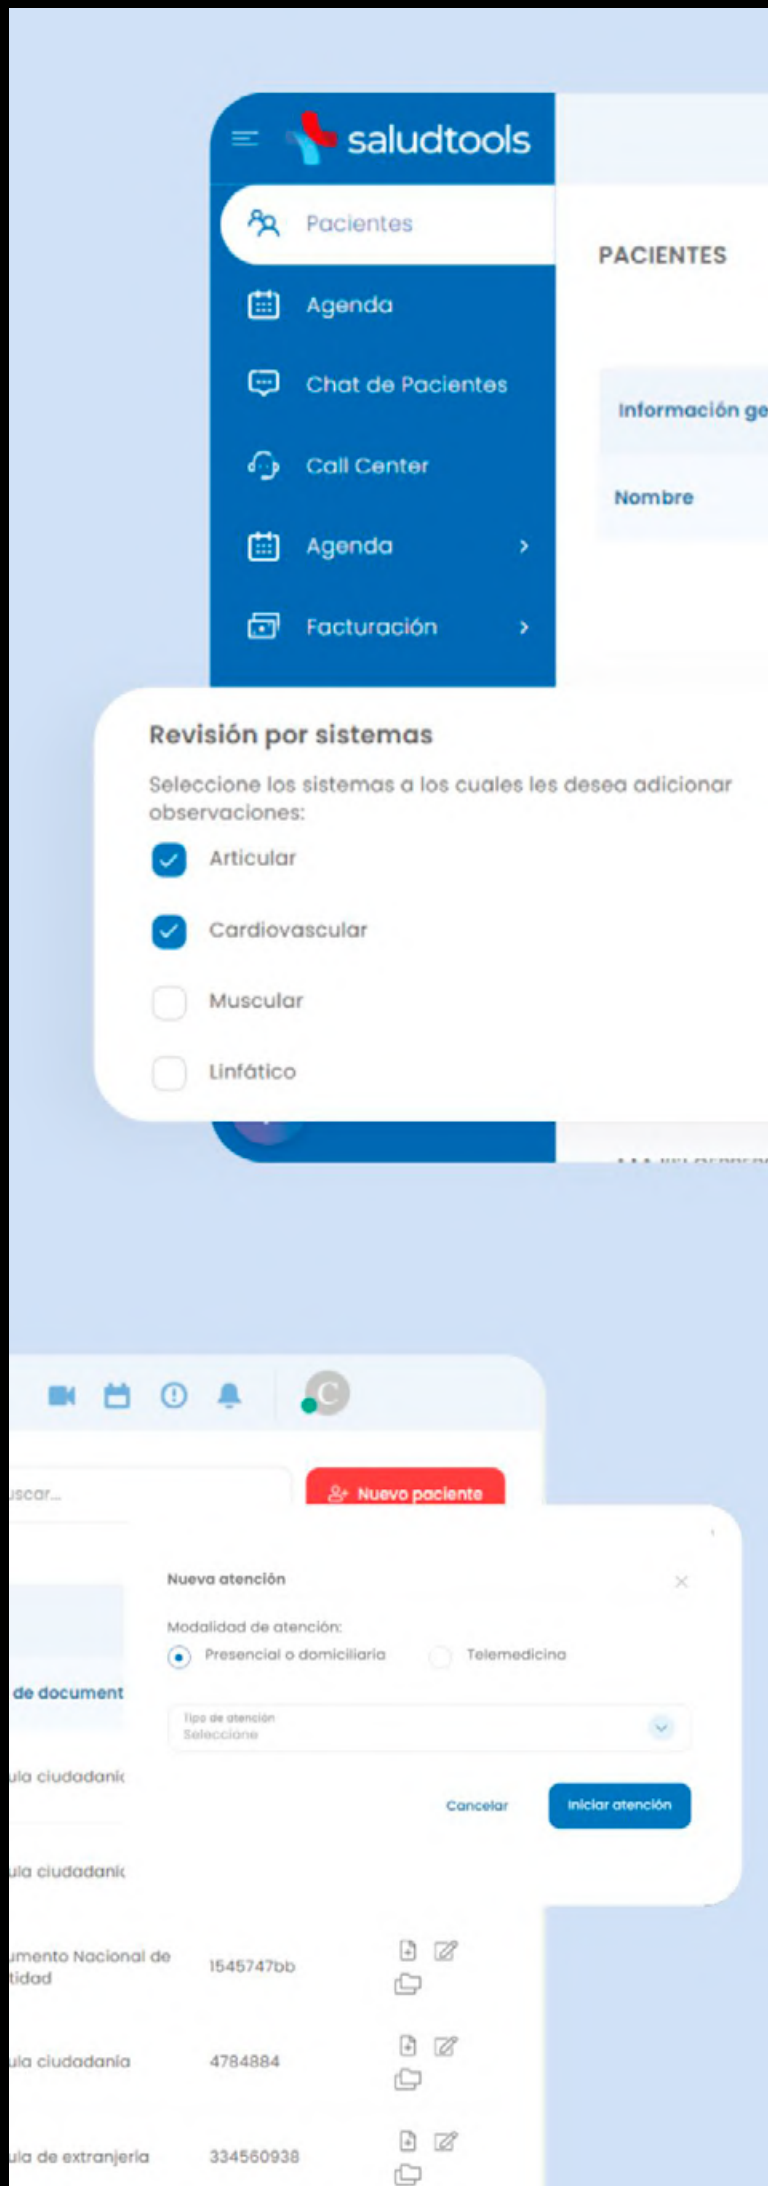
saludtools

Pacientes

Agenda

Chat de Pacientes

Call Center

Agenda

Facturación

PACIENTES

Información ge

Nombre

Revisión por sistemas

Seleccione los sistemas a los cuales les desea adicionar observaciones:

Articular

Cardiovascular

Muscular

Linfático

C

uscar...

Nuevo paciente

Nueva atención

Modalidad de atención:

Presencial o domiciliaria

Telemedicina

Tipo de atención
Seleccione

Cancelar

Iniciar atención

de document

ula ciudadani

ula ciudadani

umento Nacional de tidad 1545747bb

ula ciudadania 4784884

ula de extranjeria 334560938